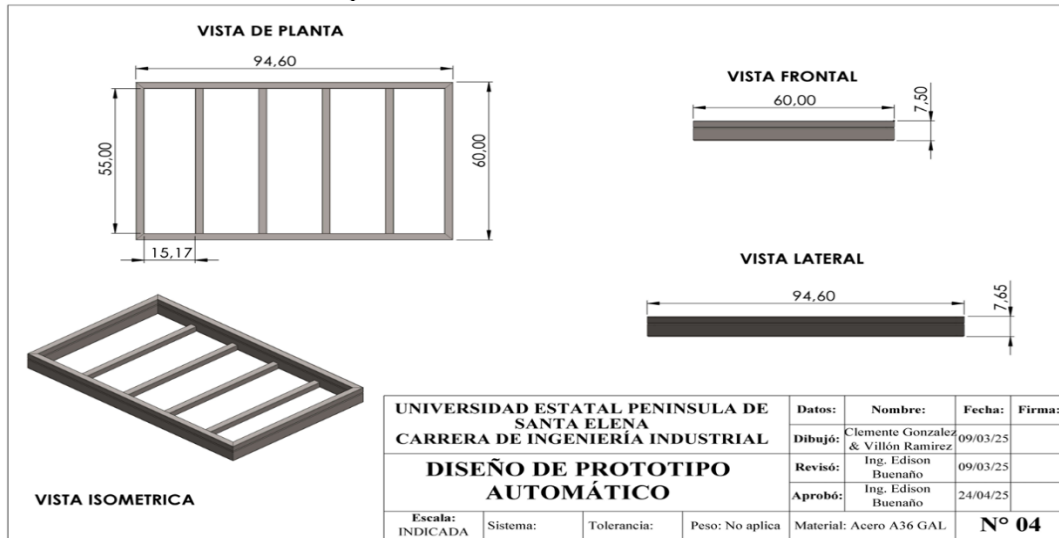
VISTA DE PLANTA

94,60

55,00

60,00

15,17

VISTA FRONTAL

60,00

7,50

VISTA LATERAL

94,60

7,65

VISTA ISOMETRICA

UNIVERSIDAD ESTATAL PENINSULA DE SANTA ELENA
CARRERA DE INGENIERÍA INDUSTRIAL

DISEÑO DE PROTOTIPO AUTOMÁTICO

| Datos: | Nombre: | Fecha: | Firma: |
|---|---|---|---|
| Dibujó: | Clemente Gonzalez & Villón Ramirez | 09/03/25 | |
| Revisó: | Ing. Edison Buenaño | 09/03/25 | |
| Aprobó: | Ing. Edison Buenaño | 24/04/25 | |

| Escala: INDICADA | Sistema: | Tolerancia: | Peso: No aplica | Material: Acero A36 GAL | N° 04 |
|---|---|---|---|---|---|